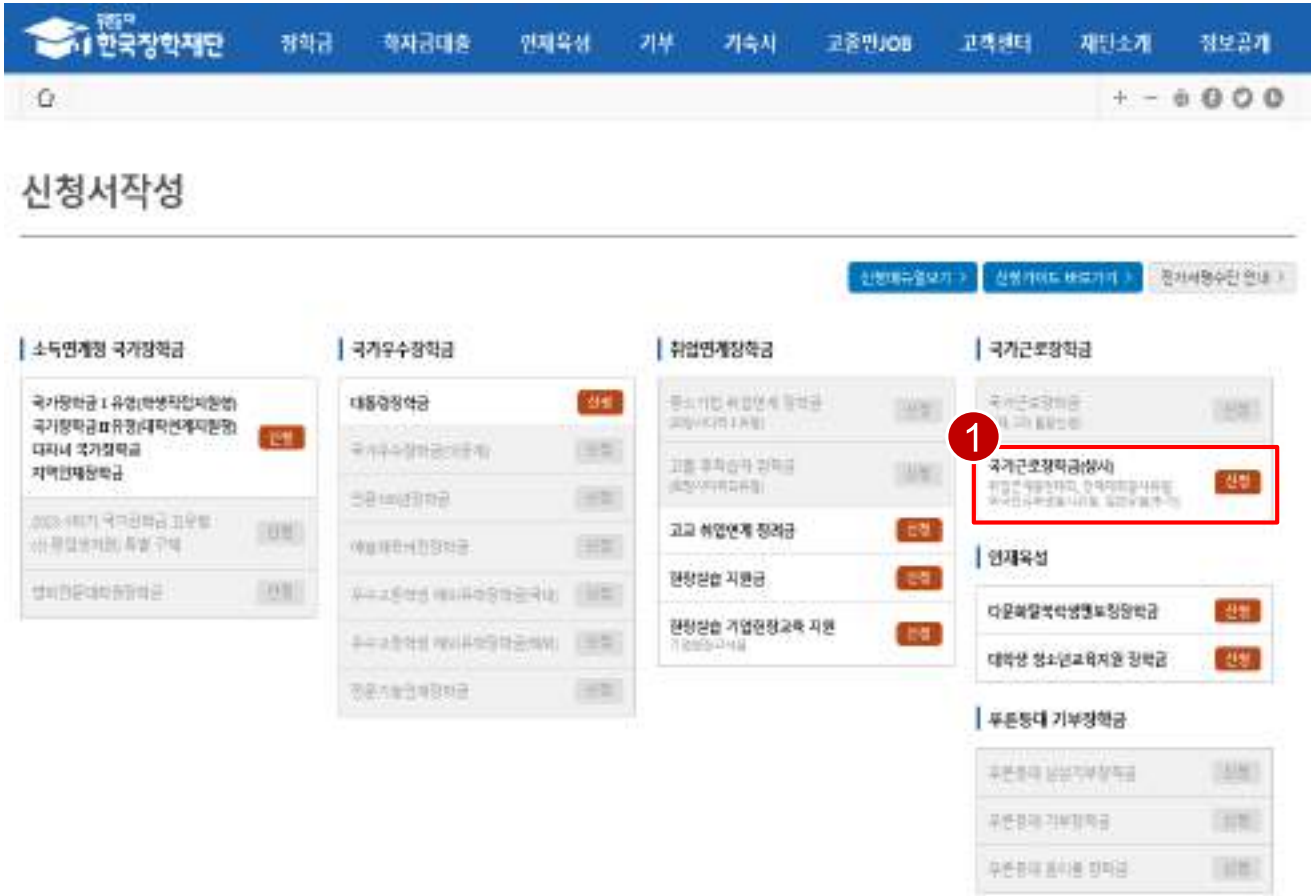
한국장학재단

장학금 학자금대출 인재육성 기부 기숙사 고졸인JOB 고객센터 재단소개 정보공개

신청서작성

신청매뉴얼보기 > 신청가이드 바로가기 > 전자서명수단 안내 >

소득연계형 국가장학금

국가장학금 I 유형(학생직접지원형)
국가장학금 II 유형(대학연계지원형)
다자녀 국가장학금
지역인재장학금
신청

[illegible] 신청

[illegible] 신청

국가우수장학금

대통령장학금 신청

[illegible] 신청

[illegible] 신청

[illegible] 신청

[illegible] 신청

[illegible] 신청

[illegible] 신청

취업연계장학금

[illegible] 신청

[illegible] 신청

고교 취업연계 장려금 신청

현장실습 지원금 신청

현장실습 기업현장교육 지원 신청

국가근로장학금

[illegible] 신청

1

국가근로장학금(상시)
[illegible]
신청

인재육성

다문화탈북학생멘토링장학금 신청

대학생 청소년교육지원 장학금 신청

푸른등대 기부장학금

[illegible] 신청

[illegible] 신청

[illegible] 신청